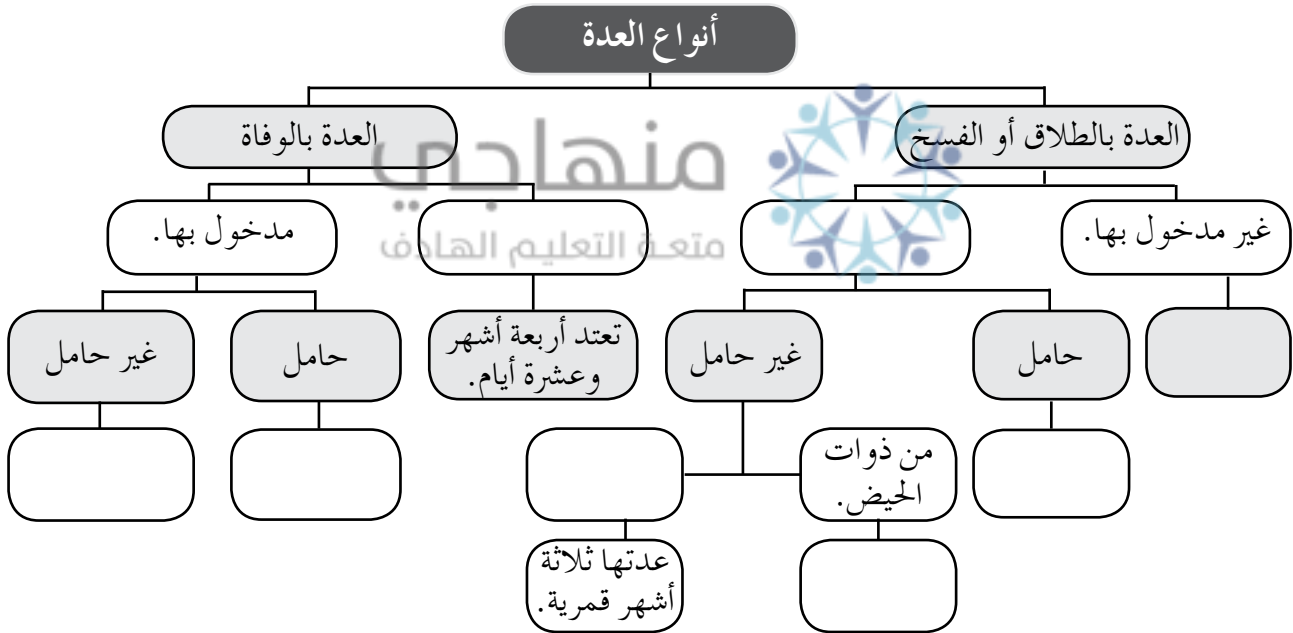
أنواع العدة

العدة بالطلاق أو الفسخ

العدة بالوفاة

غير مدخول بها.

مدخول بها.

تعتد أربعة أشهر وعشرة أيام.

حامل

غير حامل

حامل

غير حامل

من ذوات الحيض.

عدتها ثلاثة أشهر قمرية.

منهاجي
متعة التعليم الهادف